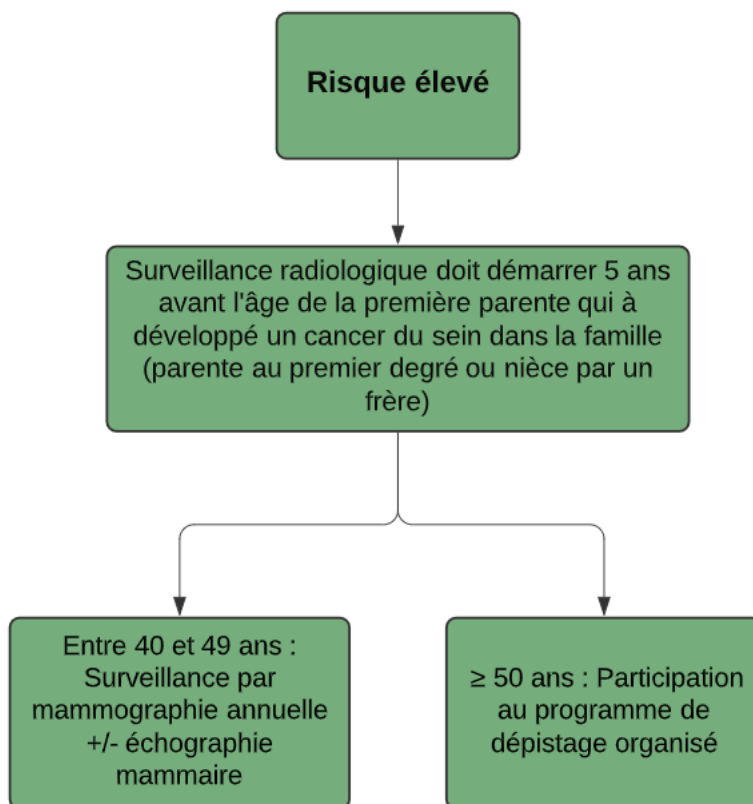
Risque élevé

Surveillance radiologique doit démarrer 5 ans avant l'âge de la première parente qui à développé un cancer du sein dans la famille (parente au premier degré ou nièce par un frère)

Entre 40 et 49 ans : Surveillance par mammographie annuelle +/- échographie mammaire

≥ 50 ans : Participation au programme de dépistage organisé